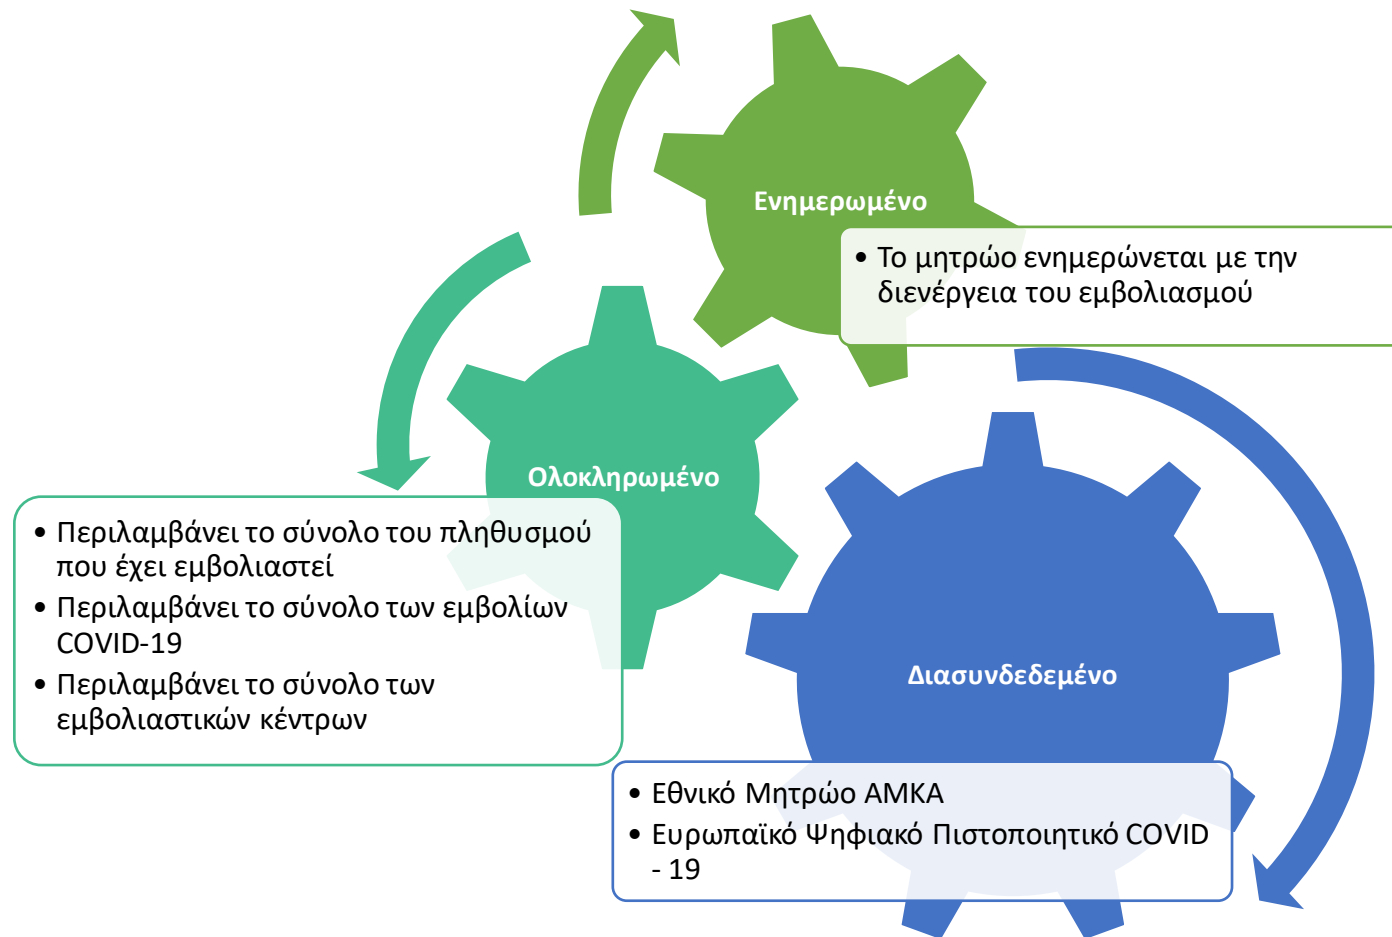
Ενημερωμένο

• Το μητρώο ενημερώνεται με την διενέργεια του εμβολιασμού

Ολοκληρωμένο

• Περιλαμβάνει το σύνολο του πληθυσμού που έχει εμβολιαστεί
• Περιλαμβάνει το σύνολο των εμβολίων COVID-19
• Περιλαμβάνει το σύνολο των εμβολιαστικών κέντρων

Διασυνδεδεμένο

• Εθνικό Μητρώο ΑΜΚΑ
• Ευρωπαϊκό Ψηφιακό Πιστοποιητικό COVID - 19